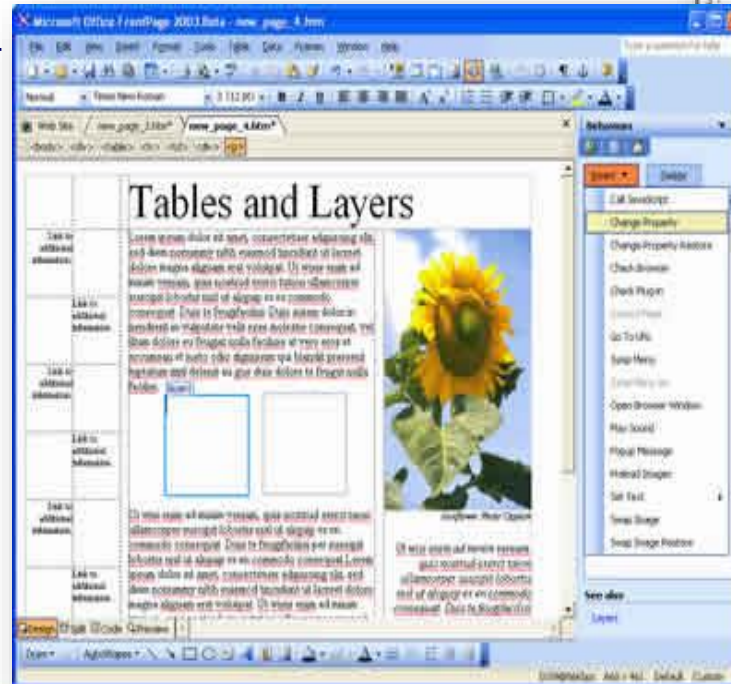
Microsoft Office FrontPage 2003 Beta - new_page_4.htm

File Edit View Insert Format Tools Table Data Frames Window Help

Type a question for help

Normal Times New Roman 3 (12 pt)

Web Site new_page_3.htm* new_page_4.htm*

<body> <div> <table> <tr> <td> <div> <p>

Tables and Layers

Lorem ipsum dolor sit amet, consectetuer adipiscing elit, sed diam nonummy nibh euismod tincidunt ut laoreet dolore magna aliquam erat volutpat. Ut wisi enim ad minim veniam, quis nostrud exerci tation ullamcorper suscipit lobortis nisl ut aliquip ex ea commodo consequat. Duis te feugifacilisi. Duis autem dolor in hendrerit in vulputate velit esse molestie consequat, vel illum dolore eu feugiat nulla facilisis at vero eros et accumsan et iusto odio dignissim qui blandit praesent luptatum zzril delenit au gue duis dolore te feugait nulla facilisi.

Ut wisi enim ad minim veniam, quis nostrud exerci tation ullamcorper suscipit lobortis nisl ut aliquip ex ea commodo consequat. Duis te feugifacilisi per suscipit lobortis nisl ut aliquip ex ea commodo consequat. Lorem ipsum dolor sit amet, consectetuer adipiscing elit, sed diam nonummy nibh euismod tincidunt ut laoreet dolore magna aliquam erat volutpat. Ut wisi enim ad minim

Link to additional information

Link to additional information

Link to additional information

Link to additional information

Link to additional information

Link to additional information

sunflower - Peter Oppenheim

Ut wisi enim ad minim veniam, quis nostrud exerci tation ullamcorper suscipit lobortis nisl ut aliquip ex ea commodo consequat. Duis te feugifacilisi

Behaviors

Insert Delete

Call Script
Change Property
Change Property Restore
Check Browser
Check Plugin
Control Flash
Go To URL
Jump Menu
Jump Menu Go
Open Browser Window
Play Sound
Popup Message
Preload Images
Set Text
Swap Image
Swap Image Restore

See also

Layers

Design Split Code Preview

Draw AutoShapes

0:09@56Kbps 466 x 461 Default Custom